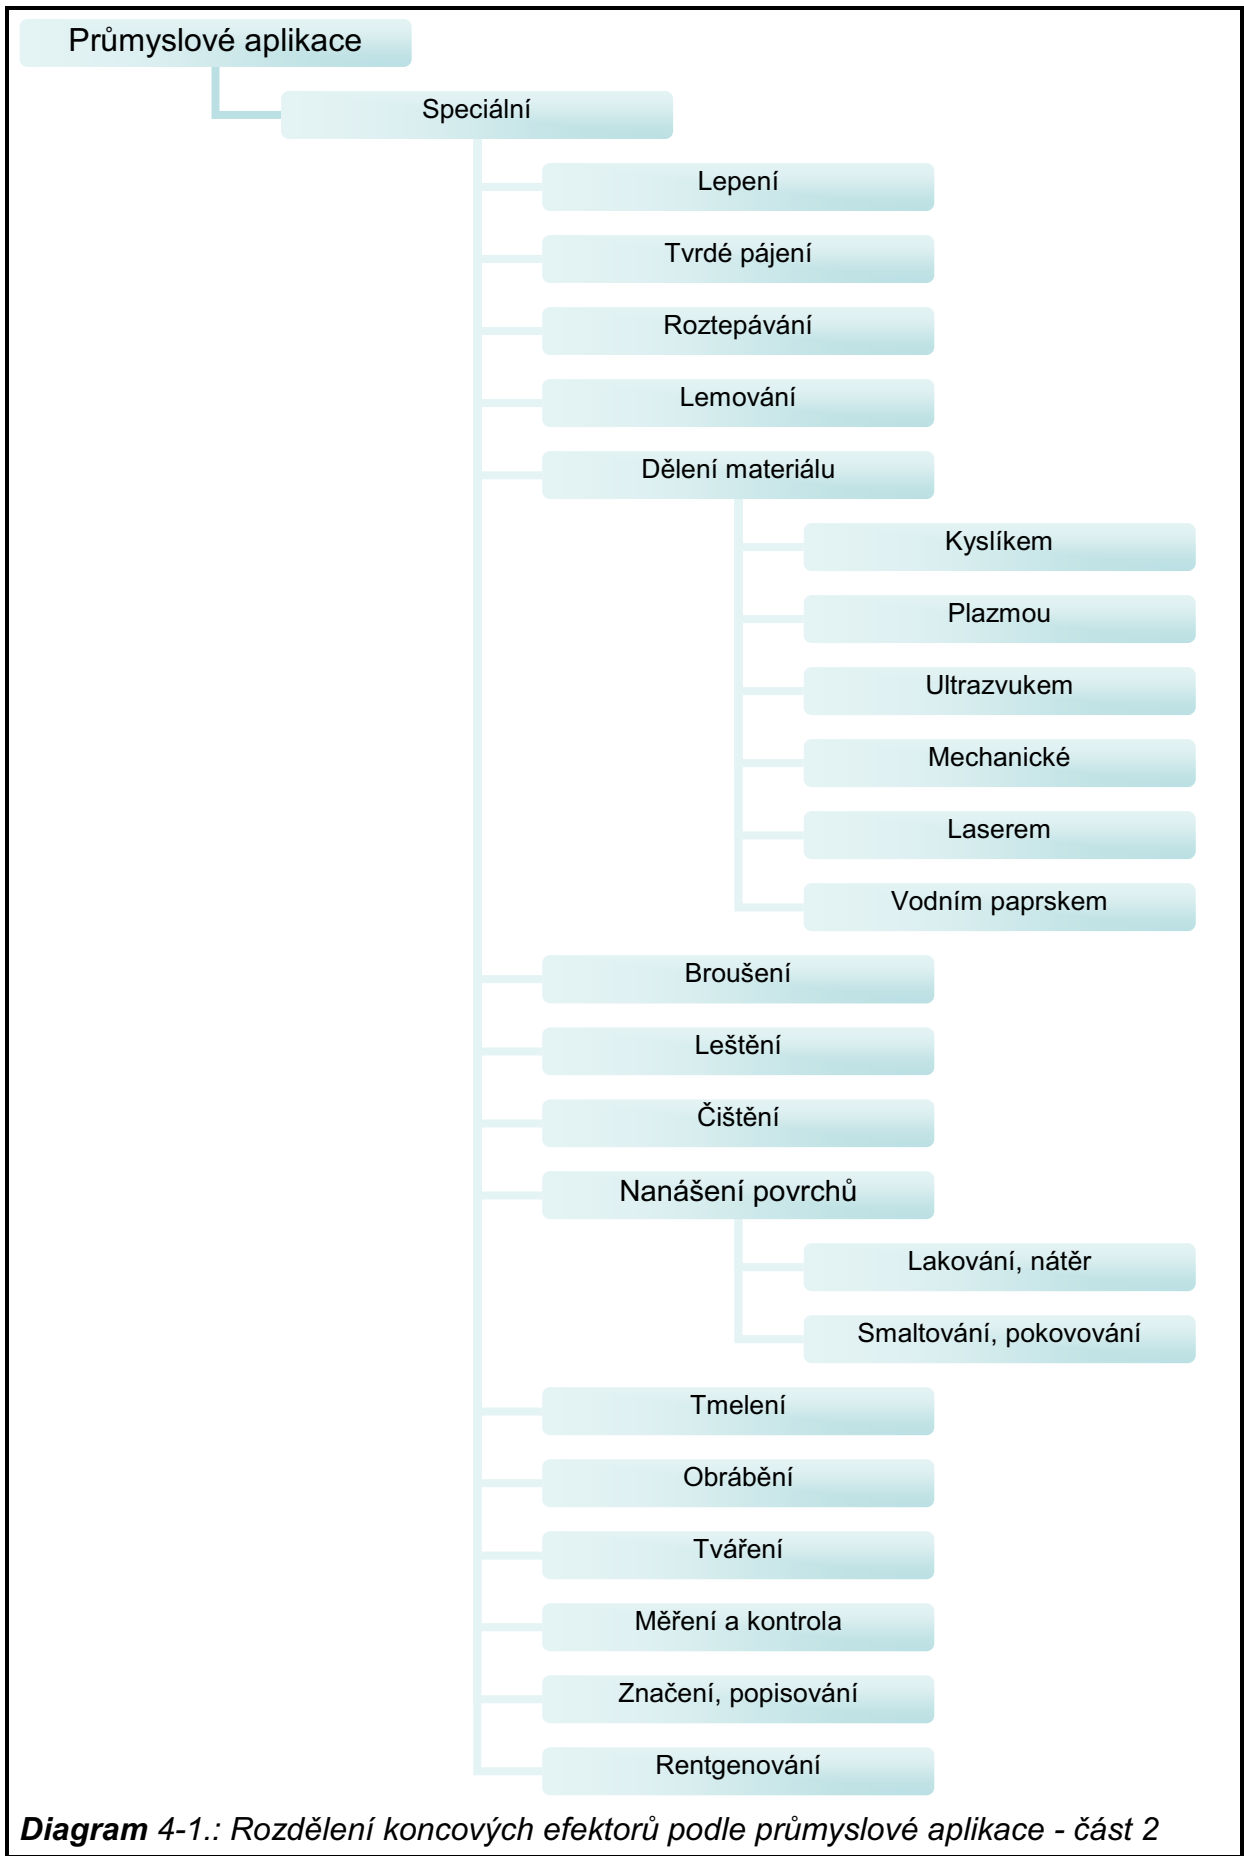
Průmyslové aplikace

Speciální

Lepení

Tvrdé pájení

Roztepávání

Lemování

Dělení materiálu

Kyslíkem

Plazmou

Ultrazvukem

Mechanické

Laserem

Vodním paprskem

Broušení

Leštění

Čištění

Nanášení povrchů

Lakování, nátěr

Smaltování, pokovování

Tmelení

Obrábění

Tváření

Měření a kontrola

Značení, popisování

Rentgenování

**Diagram** *4-1.: Rozdělení koncových efektorů podle průmyslové aplikace - část 2*